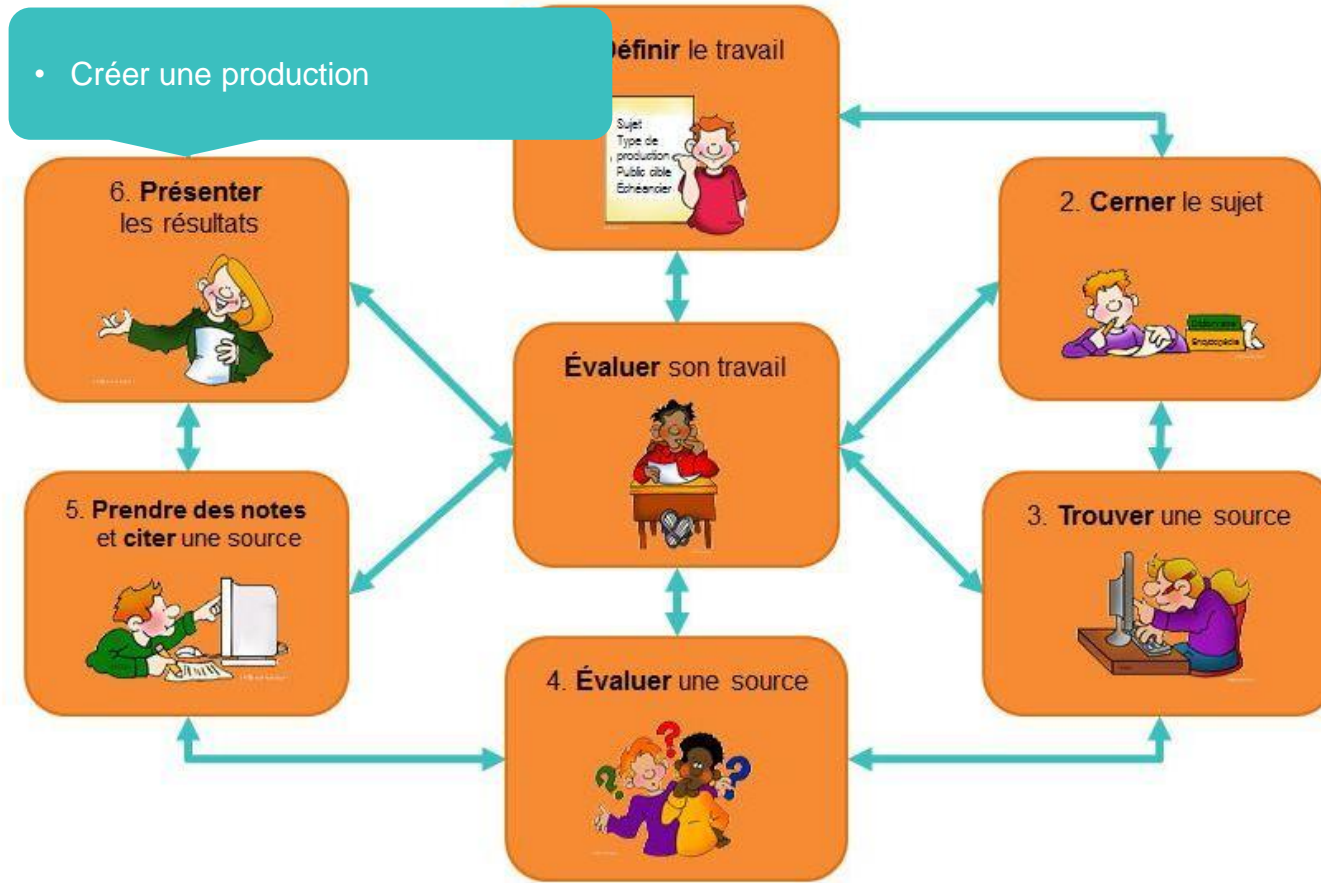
• Créer une production

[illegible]éfinir le travail

Sujet
Type de production
Public cible
Échéancier

2. Cerner le sujet

Dictionnaire
Encyclopédie

6. Présenter les résultats

Évaluer son travail

5. Prendre des notes et citer une source

3. Trouver une source

4. Évaluer une source